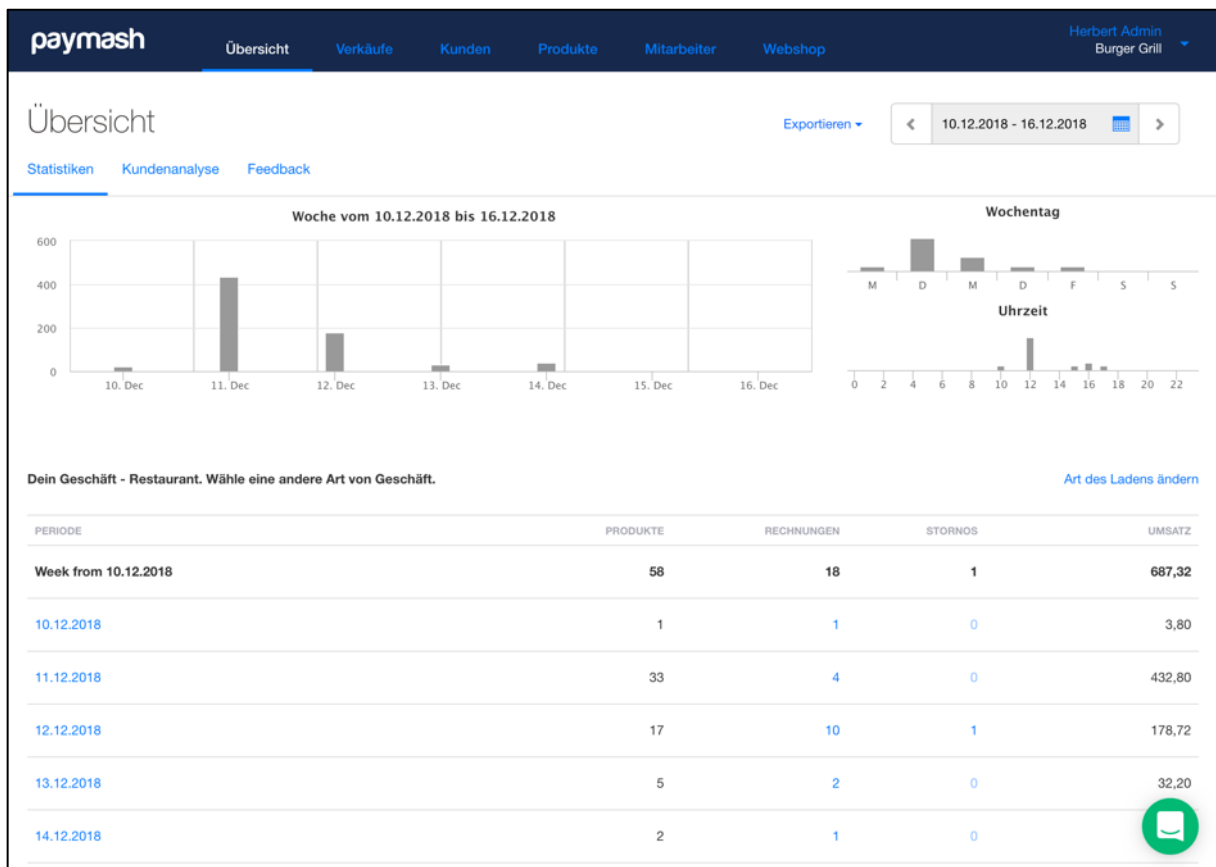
paymash Übersicht Verkäufe Kunden Produkte Mitarbeiter Webshop Herbert Admin Burger Grill

Übersicht

Exportieren 10.12.2018 - 16.12.2018

Statistiken Kundenanalyse Feedback

Woche vom 10.12.2018 bis 16.12.2018

600
400
200
0
10. Dec 11. Dec 12. Dec 13. Dec 14. Dec 15. Dec 16. Dec

Wochentag

M D M D F S S

Uhrzeit

0 2 4 6 8 10 12 14 16 18 20 22

Dein Geschäft - Restaurant. Wähle eine andere Art von Geschäft.

Art des Ladens ändern

| PERIODE | PRODUKTE | RECHNUNGEN | STORNOS | UMSATZ |
|---|---|---|---|---|
| Week from 10.12.2018 | 58 | 18 | 1 | 687,32 |
| 10.12.2018 | 1 | 1 | 0 | 3,80 |
| 11.12.2018 | 33 | 4 | 0 | 432,80 |
| 12.12.2018 | 17 | 10 | 1 | 178,72 |
| 13.12.2018 | 5 | 2 | 0 | 32,20 |
| 14.12.2018 | 2 | 1 | 0 | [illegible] |